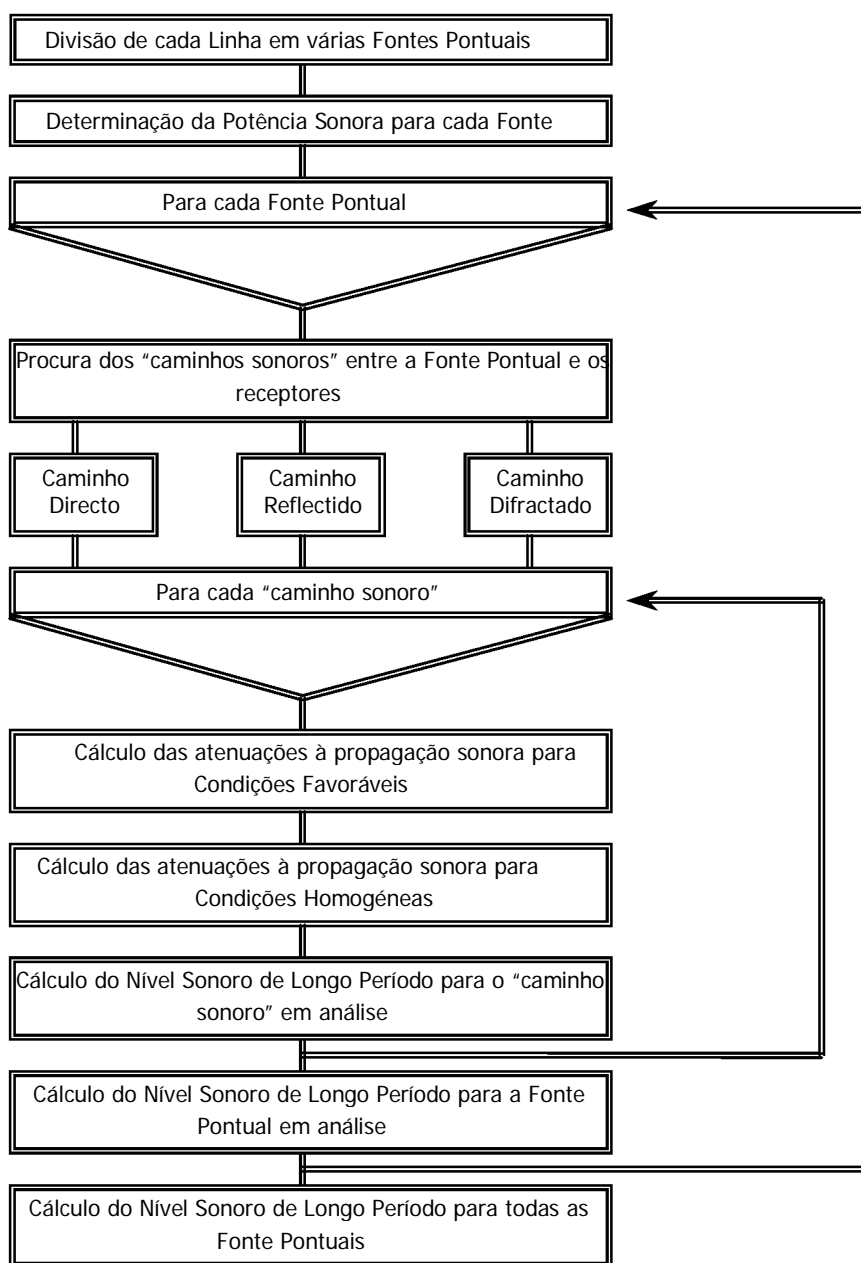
Divisão de cada Linha em várias Fontes Pontuais

Determinação da Potência Sonora para cada Fonte

Para cada Fonte Pontual

Procura dos "caminhos sonoros" entre a Fonte Pontual e os receptores

Caminho Directo

Caminho Reflectido

Caminho Difractado

Para cada "caminho sonoro"

Cálculo das atenuações à propagação sonora para Condições Favoráveis

Cálculo das atenuações à propagação sonora para Condições Homogéneas

Cálculo do Nível Sonoro de Longo Período para o "caminho sonoro" em análise

Cálculo do Nível Sonoro de Longo Período para a Fonte Pontual em análise

Cálculo do Nível Sonoro de Longo Período para todas as Fonte Pontuais